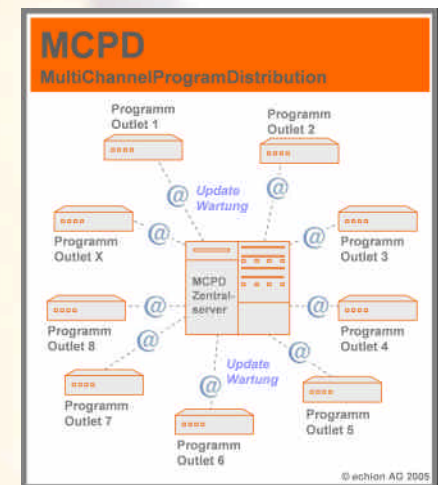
MCPD
MultiChannelProgramDistribution

Programm Outlet 1

Programm Outlet 2

Update Wartung

Programm Outlet X

Programm Outlet 3

MCPD Zentral-server

Programm Outlet 8

Programm Outlet 4

Update Wartung

Programm Outlet 7

Programm Outlet 5

Programm Outlet 6

© echion AG 2005